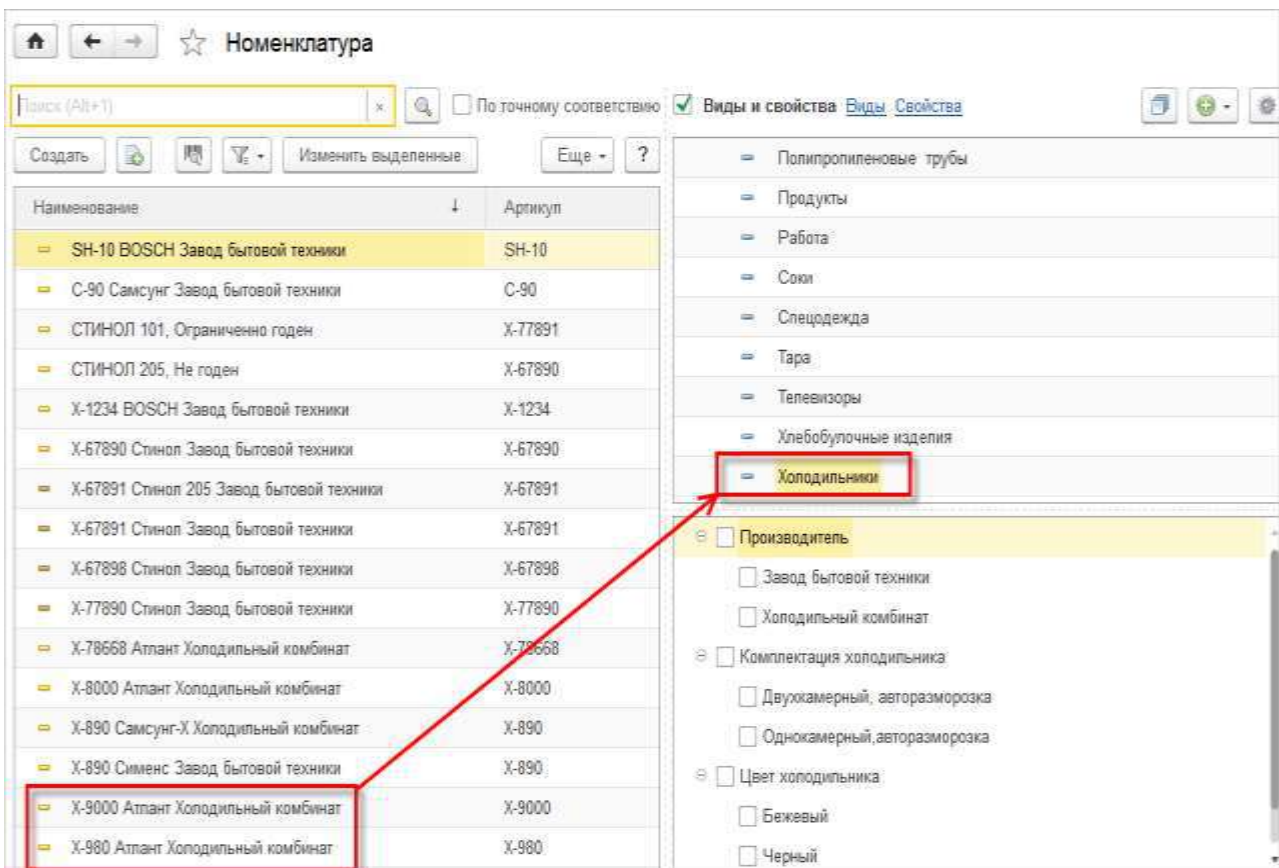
Номенклатура

Поиск (Alt+1)

По точному соответствию

Виды и свойства Виды Свойства

Создать

Изменить выделенные

Еще

?

| Наименование | Артикул |
|---|---|
| SH-10 BOSCH Завод бытовой техники | SH-10 |
| С-90 Самсунг Завод бытовой техники | С-90 |
| СТИНОЛ 101, Ограниченно годен | Х-77891 |
| СТИНОЛ 205, Не годен | Х-67890 |
| Х-1234 BOSCH Завод бытовой техники | Х-1234 |
| Х-67890 Стинол Завод бытовой техники | Х-67890 |
| Х-67891 Стинол 205 Завод бытовой техники | Х-67891 |
| Х-67891 Стинол Завод бытовой техники | Х-67891 |
| Х-67898 Стинол Завод бытовой техники | Х-67898 |
| Х-77890 Стинол Завод бытовой техники | Х-77890 |
| Х-78668 Атлант Холодильный комбинат | Х-78668 |
| Х-8000 Атлант Холодильный комбинат | Х-8000 |
| Х-890 Самсунг-Х Холодильный комбинат | Х-890 |
| Х-890 Сименс Завод бытовой техники | Х-890 |
| Х-9000 Атлант Холодильный комбинат | Х-9000 |
| Х-980 Атлант Холодильный комбинат | Х-980 |

Полипропиленовые трубы
Продукты
Работа
Соки
Спецодежда
Тара
Телевизоры
Хлебобулочные изделия
Холодильники

Производитель
Завод бытовой техники
Холодильный комбинат
Комплектация холодильника
Двухкамерный, авторазморозка
Однокамерный,авторазморозка
Цвет холодильника
Бежевый
Черный